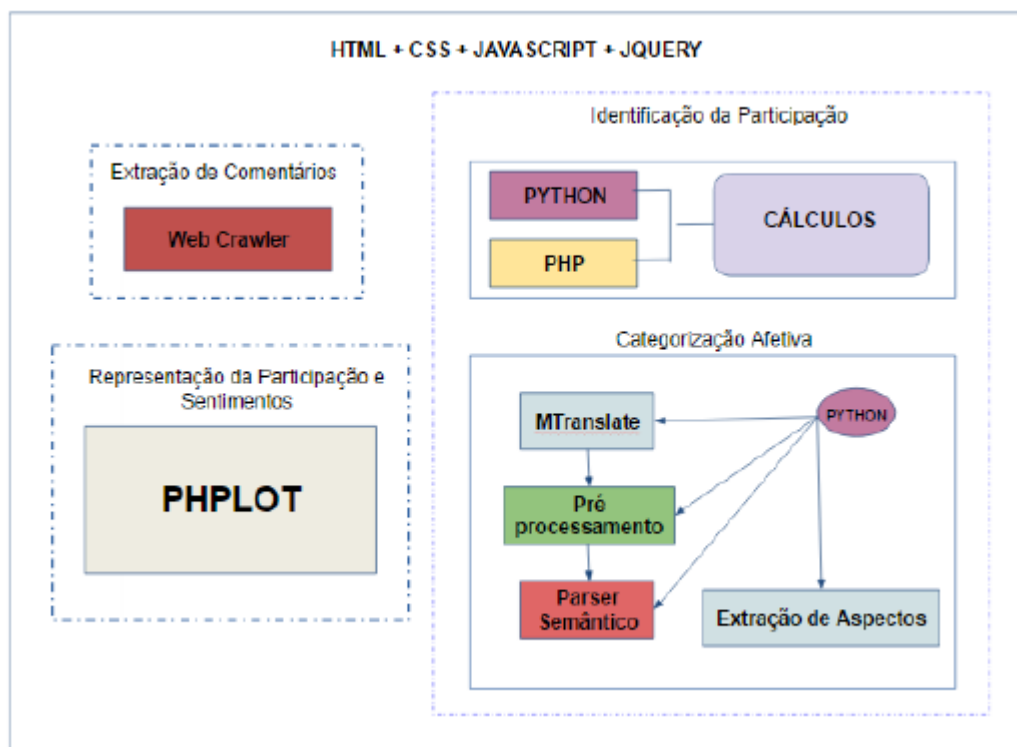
HTML + CSS + JAVASCRIPT + JQUERY

Extração de Comentários

Web Crawler

Representação da Participação e Sentimentos

PHPLOT

Identificação da Participação

PYTHON

PHP

CÁLCULOS

Categorização Afetiva

MTranslate

PYTHON

Pré processamento

Parser Semântico

Extração de Aspectos